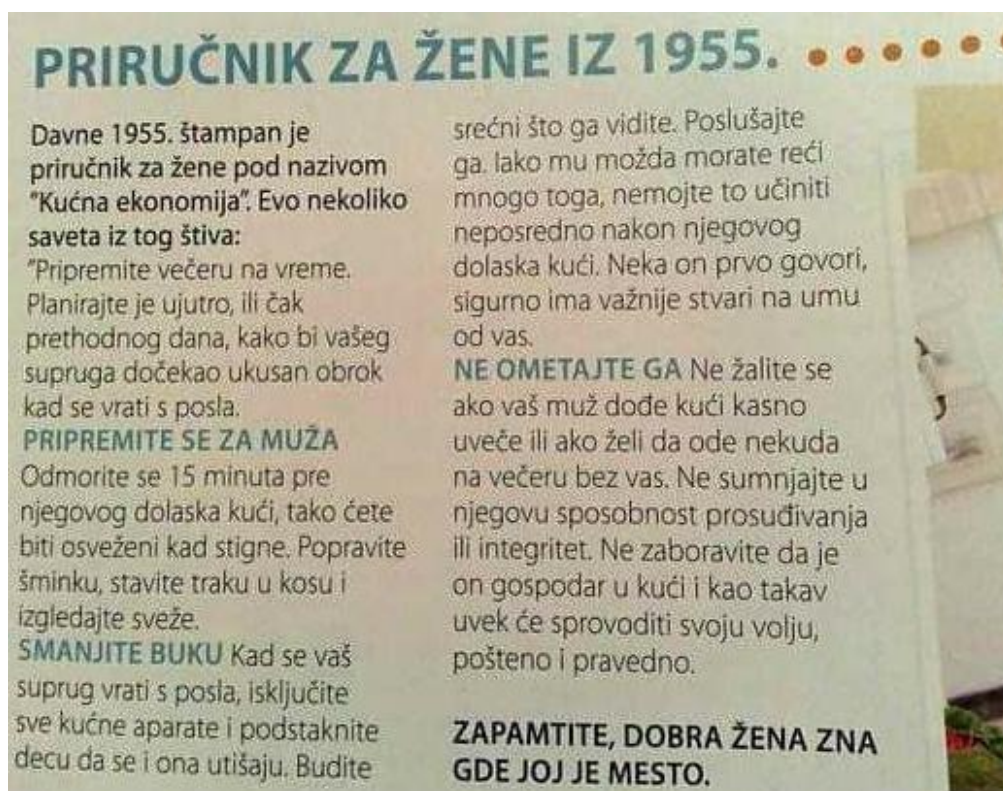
PRIRUČNIK ZA ŽENE IZ 1955.

Davne 1955. štampan je priručnik za žene pod nazivom "Kućna ekonomija". Evo nekoliko saveta iz tog štiva:
"Pripremite večeru na vreme. Planirajte je ujutro, ili čak prethodnog dana, kako bi vašeg supruga dočekao ukusan obrok kad se vrati s posla.
PRIPREMITE SE ZA MUŽA
Odmorite se 15 minuta pre njegovog dolaska kući, tako ćete biti osveženi kad stigne. Popravite šminku, stavite traku u kosu i izgledajte sveže.
SMANJITE BUKU Kad se vaš suprug vrati s posla, isključite sve kućne aparate i podstaknite decu da se i ona utišaju. Budite srećni što ga vidite. Poslušajte ga. Iako mu možda morate reći mnogo toga, nemojte to učiniti neposredno nakon njegovog dolaska kući. Neka on prvo govori, sigurno ima važnije stvari na umu od vas.
NE OMETAJTE GA Ne žalite se ako vaš muž dođe kući kasno uveče ili ako želi da ode nekuda na večeru bez vas. Ne sumnjajte u njegovu sposobnost prosuđivanja ili integritet. Ne zaboravite da je on gospodar u kući i kao takav uvek će sprovoditi svoju volju, pošteno i pravedno.

ZAPAMTITE, DOBRA ŽENA ZNA GDE JOJ JE MESTO.